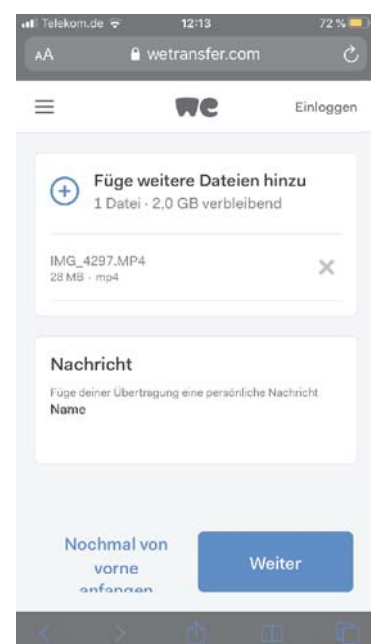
Telekom.de 12:13 72 %

AA wetransfer.com

we

Einloggen

Füge weitere Dateien hinzu
1 Datei · 2,0 GB verbleibend

IMG_4297.MP4
28 MB · mp4

Nachricht
Füge deiner Übertragung eine persönliche Nachricht
Name

Nochmal von vorne anfangen

Weiter